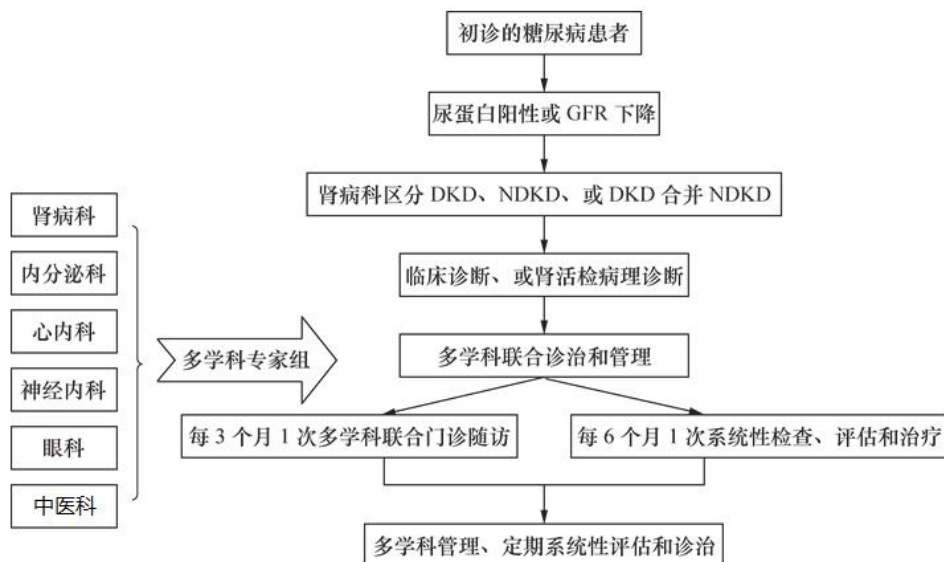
初诊的糖尿病患者

尿蛋白阳性或 GFR 下降

肾病科区分 DKD、NDKD、或 DKD 合并 NDKD

临床诊断、或肾活检病理诊断

多学科联合诊治和管理

每 3 个月 1 次多学科联合门诊随访

每 6 个月 1 次系统性检查、评估和治疗

多学科管理、定期系统性评估和诊治

肾病科

内分泌科

心内科

神经内科

眼科

中医科

多学科专家组